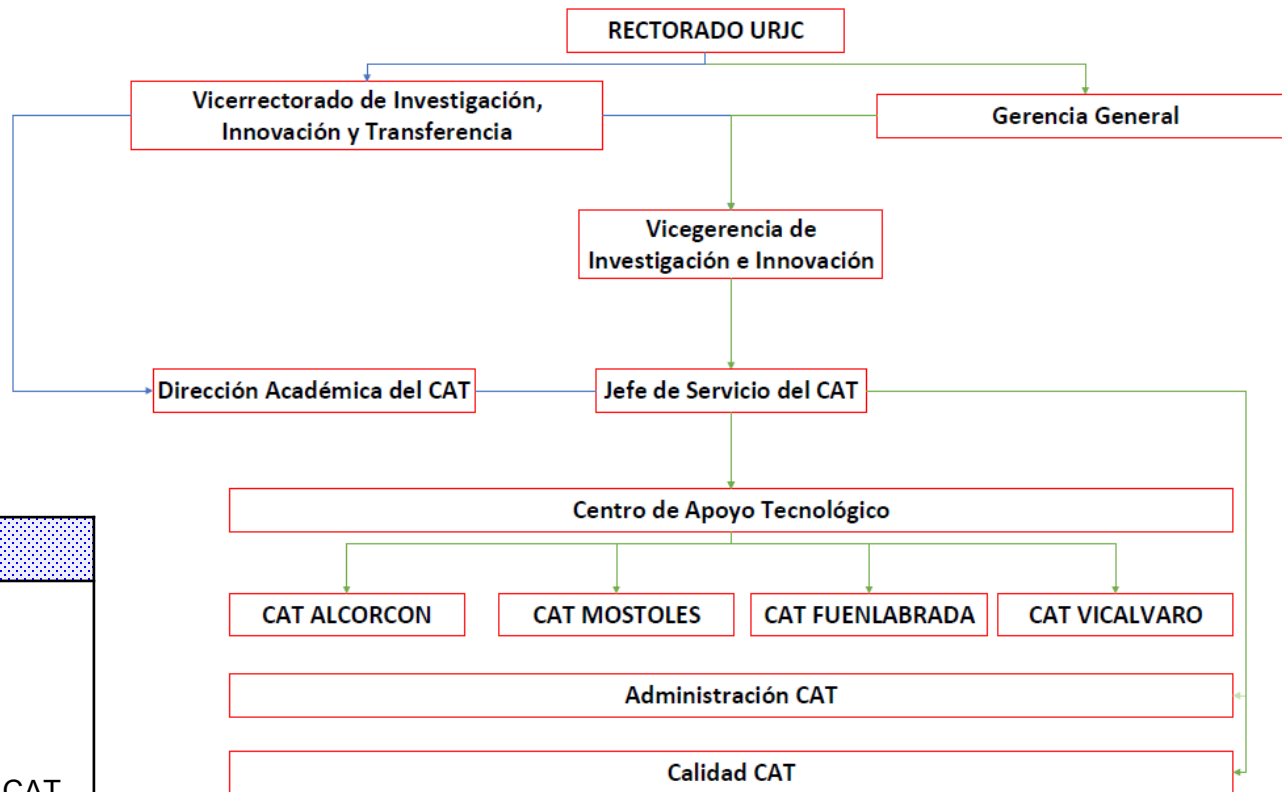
RECTORADO URJC

Vicerrectorado de Investigación, Innovación y Transferencia

Gerencia General

Vicegerencia de Investigación e Innovación

Dirección Académica del CAT

Jefe de Servicio del CAT

Centro de Apoyo Tecnológico

CAT ALCORCON

CAT MOSTOLES

CAT FUENLABRADA

CAT VICALVARO

Administración CAT

Calidad CAT

CAT